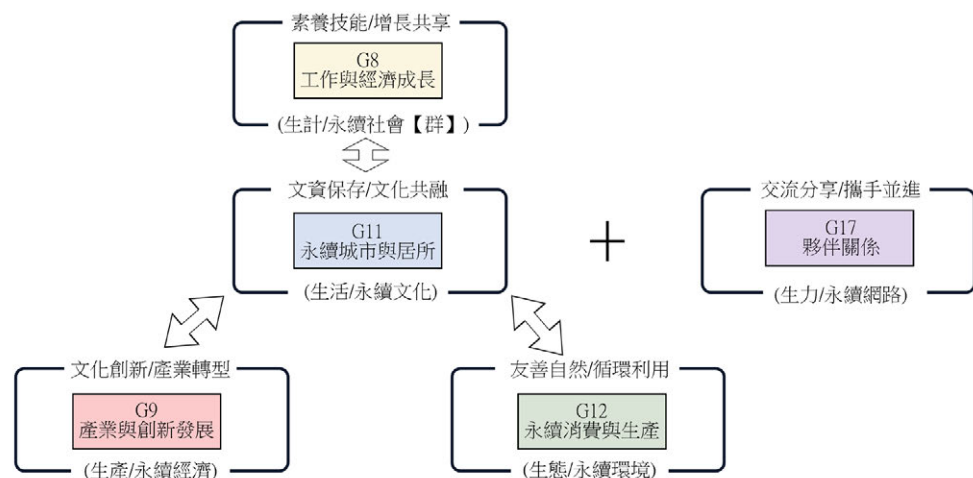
素養技能/增長共享

G8
工作與經濟成長

(生計/永續社會【群】)

文資保存/文化共融

G11
永續城市與居所

(生活/永續文化)

+

交流分享/攜手並進

G17
夥伴關係

(生力/永續網路)

文化創新/產業轉型

G9
產業與創新發展

(生產/永續經濟)

友善自然/循環利用

G12
永續消費與生產

(生態/永續環境)